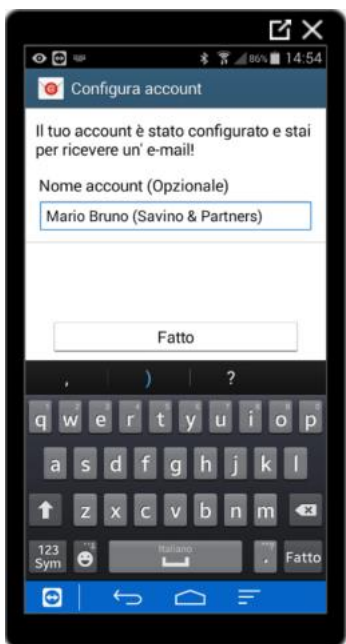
86% 14:54

Configura account

Il tuo account è stato configurato e stai per ricevere un' e-mail!

Nome account (Opzionale)

Mario Bruno (Savino & Partners)

Fatto

, ) ?

q w e r t y u i o p
a s d f g h j k l
z x c v b n m

123 Sym
Italiano
Fatto